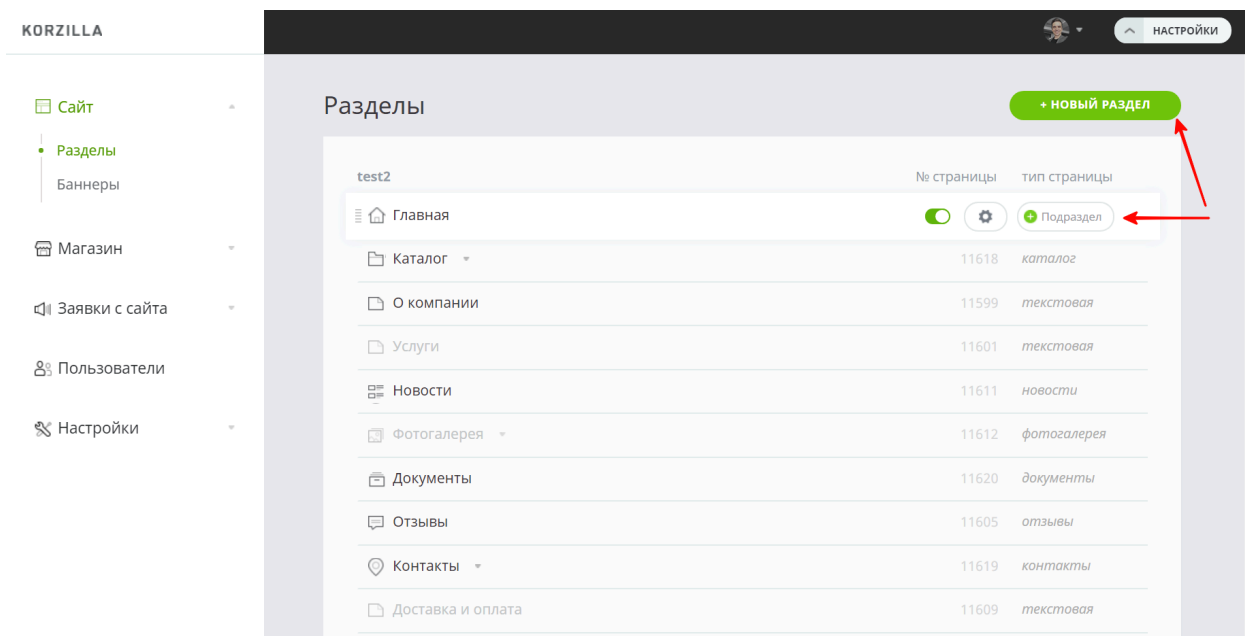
KORZILLA

НАСТРОЙКИ

Сайт
Разделы
Баннеры
Магазин
Заявки с сайта
Пользователи
Настройки

Разделы

+ НОВЫЙ РАЗДЕЛ

| test2 | № страницы | тип страницы |
|---|---|---|
| Главная | | Подраздел |
| Каталог | 11618 | каталог |
| О компании | 11599 | текстовая |
| Услуги | 11601 | текстовая |
| Новости | 11611 | новости |
| Фотогалерея | 11612 | фотогалерея |
| Документы | 11620 | документы |
| Отзывы | 11605 | отзывы |
| Контакты | 11619 | контакты |
| Доставка и оплата | 11609 | текстовая |